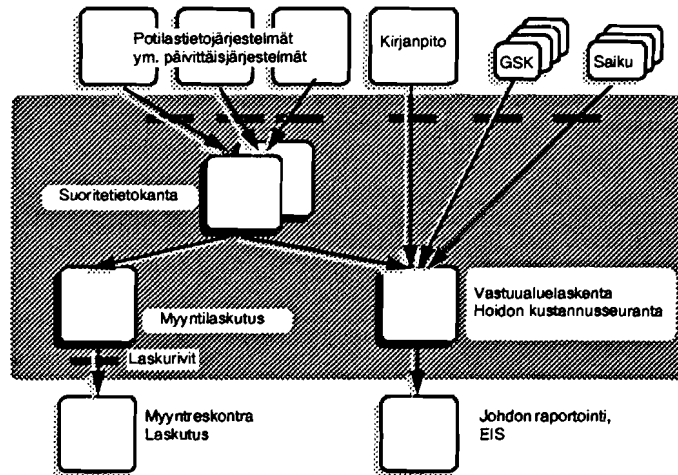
Potilastietojärjestelmät
ym. päivittäisjärjestelmät

Kirjanpito

GSK

Saiku

Suoritetietokanta

Myyntilaskutus

Vastuualuelaskenta
Hoidon kustannusseuranta

Laskurivit

Myyntreskontra
Laskutus

Johdon raportointi,
EIS